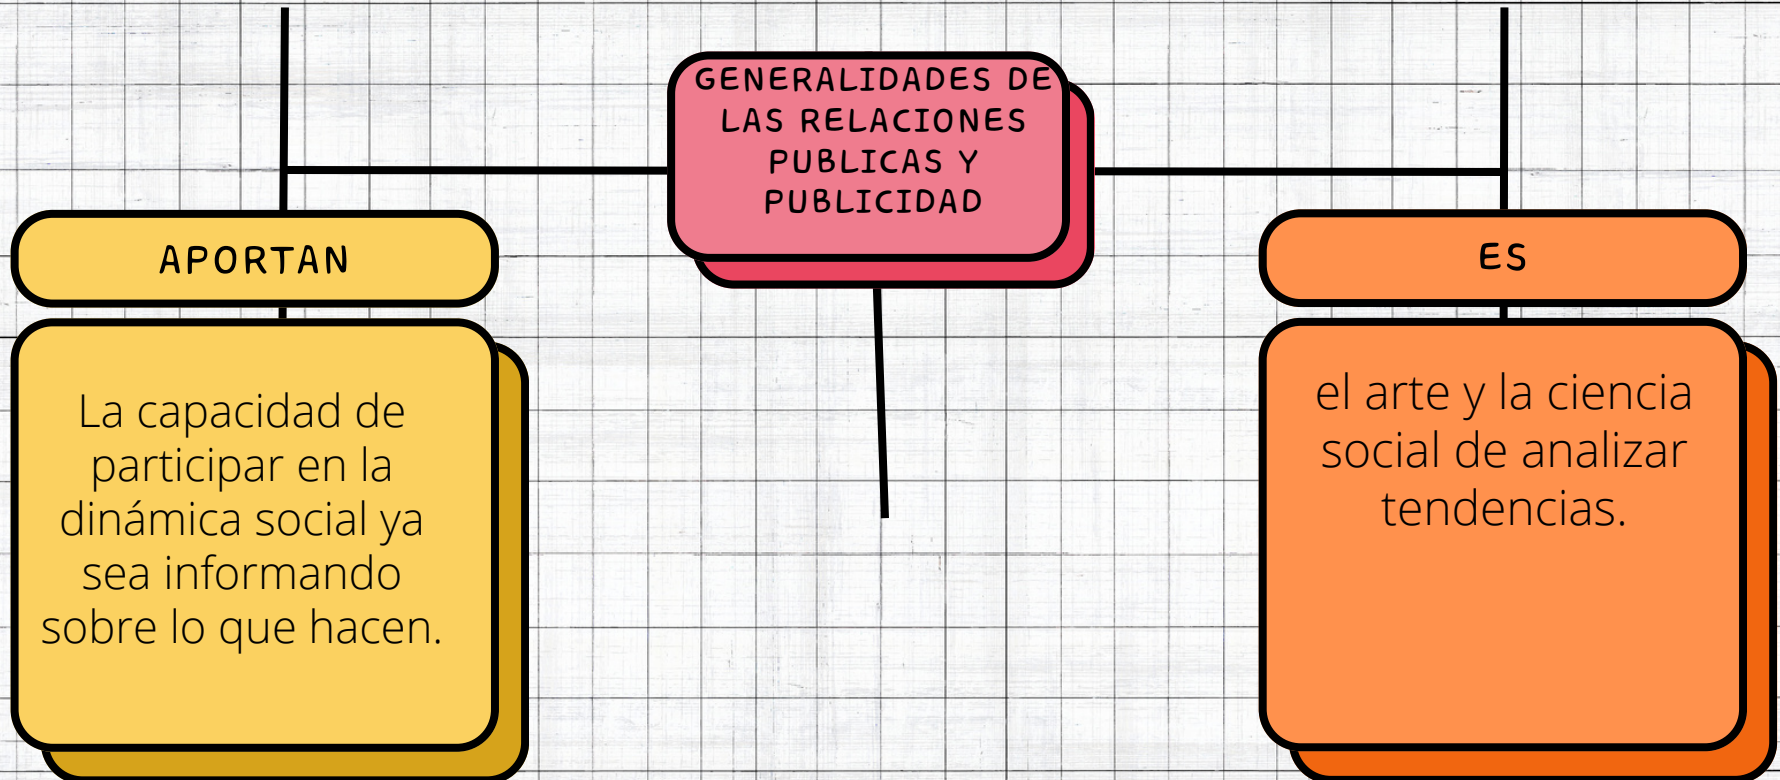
GENERALIDADES DE LAS RELACIONES PUBLICAS Y PUBLICIDAD

APORTAN

La capacidad de participar en la dinámica social ya sea informando sobre lo que hacen.

ES

el arte y la ciencia social de analizar tendencias.